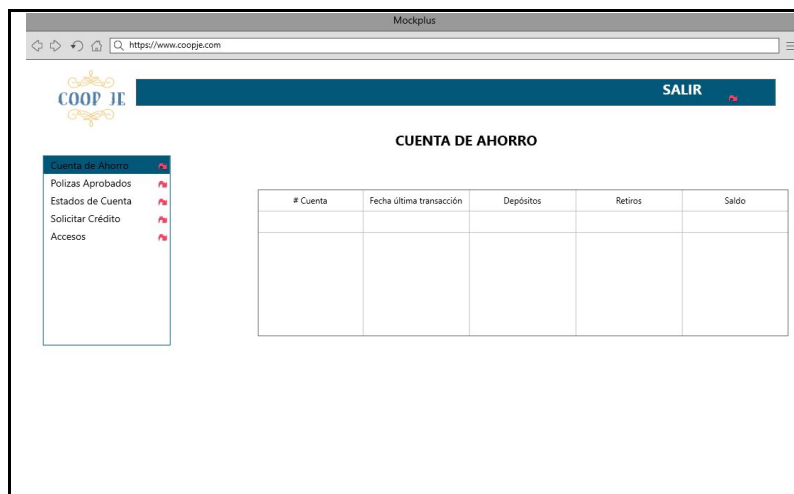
Mockplus

https://www.coopje.com

COOP JE

SALIR

CUENTA DE AHORRO

Cuenta de Ahorro
Polizas Aprobados
Estados de Cuenta
Solicitar Crédito
Accesos

| # Cuenta | Fecha última transacción | Depósitos | Retiros | Saldo |
|---|---|---|---|---|
| | | | | |
| | | | | |